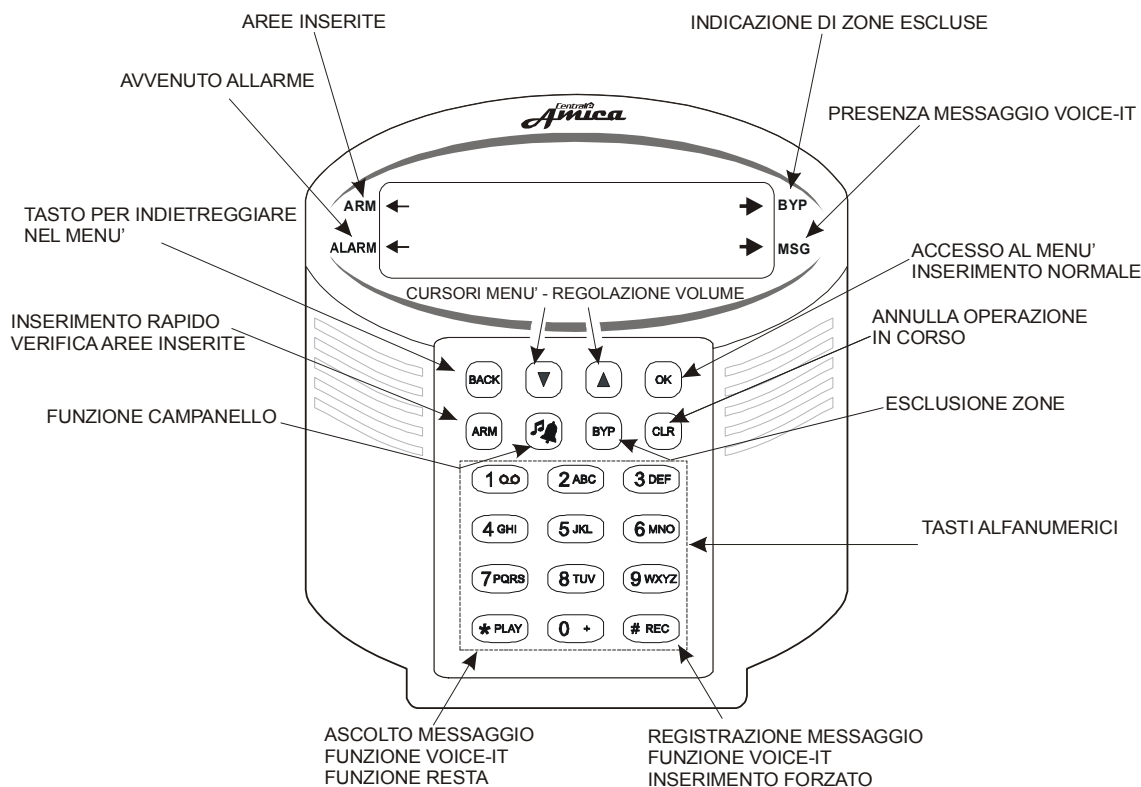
AREE INSERITE

INDICAZIONE DI ZONE ESCLUSE

AVVENUTO ALLARME

Centrale Amica

PRESENZA MESSAGGIO VOICE-IT

ARM

BYP

TASTO PER INDIETREGGIARE NEL MENU'

ALARM

MSG

ACCESSO AL MENU' INSERIMENTO NORMALE

CURSORI MENU' - REGOLAZIONE VOLUME

INSERIMENTO RAPIDO VERIFICA AREE INSERITE

ANNULLA OPERAZIONE IN CORSO

BACK

OK

ARM

BYP

CLR

FUNZIONE CAMPANELLO

ESCLUSIONE ZONE

1

2 ABC

3 DEF

4 GHI

5 JKL

6 MNO

TASTI ALFANUMERICI

7 PQRS

8 TUV

9 WXYZ

* PLAY

0 +

# REC

ASCOLTO MESSAGGIO FUNZIONE VOICE-IT FUNZIONE RESTA

REGISTRAZIONE MESSAGGIO FUNZIONE VOICE-IT INSERIMENTO FORZATO